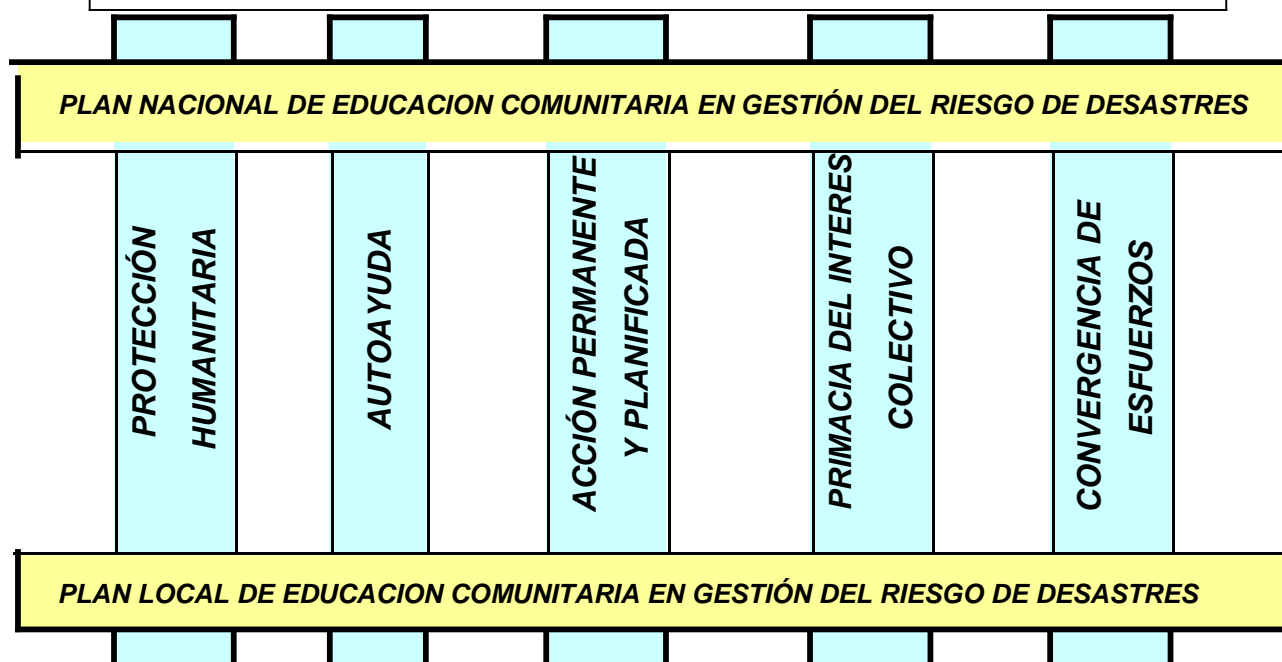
PLAN NACIONAL DE EDUCACION COMUNITARIA EN GESTIÓN DEL RIESGO DE DESASTRES

PROTECCIÓN HUMANITARIA

AUTOAYUDA

ACCIÓN PERMANENTE Y PLANIFICADA

PRIMACIA DEL INTERES COLECTIVO

CONVERGENCIA DE ESFUERZOS

PLAN LOCAL DE EDUCACION COMUNITARIA EN GESTIÓN DEL RIESGO DE DESASTRES